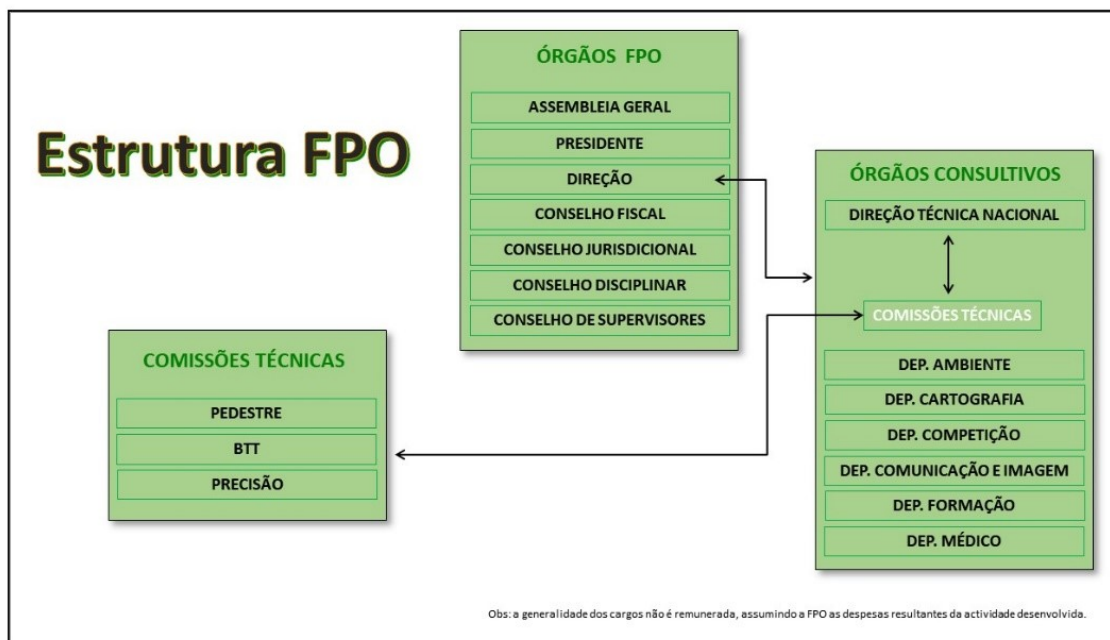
Estrutura FPO

ÓRGÃOS FPO

ASSEMBLEIA GERAL

PRESIDENTE

DIREÇÃO

CONSELHO FISCAL

CONSELHO JURISDICIONAL

CONSELHO DISCIPLINAR

CONSELHO DE SUPERVISORES

ÓRGÃOS CONSULTIVOS

DIREÇÃO TÉCNICA NACIONAL

COMISSÕES TÉCNICAS

DEP. AMBIENTE

DEP. CARTOGRAFIA

DEP. COMPETIÇÃO

DEP. COMUNICAÇÃO E IMAGEM

DEP. FORMAÇÃO

DEP. MÉDICO

COMISSÕES TÉCNICAS

PEDESTRE

BTT

PRECISÃO

Obs: a generalidade dos cargos não é remunerada, assumindo a FPO as despesas resultantes da actividade desenvolvida.